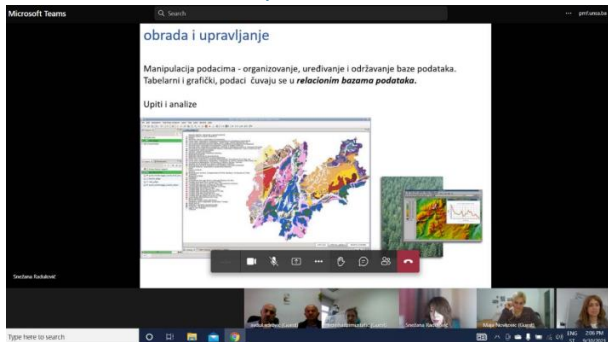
Microsoft Teams

Q Search

pmf.unsa.ba

obrada i upravljanje

Manipulacija podacima - organizovanje, uređivanje i održavanje baze podataka. Tabelarni i grafički, podaci čuvaju se u *relacionim bazama podataka.*

Upiti i analize

Snežana Radulović

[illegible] (Guest)

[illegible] (Guest)

Snežana Radulović

Maja Novaković (Guest)

Type here to search

ENG

2:05 PM